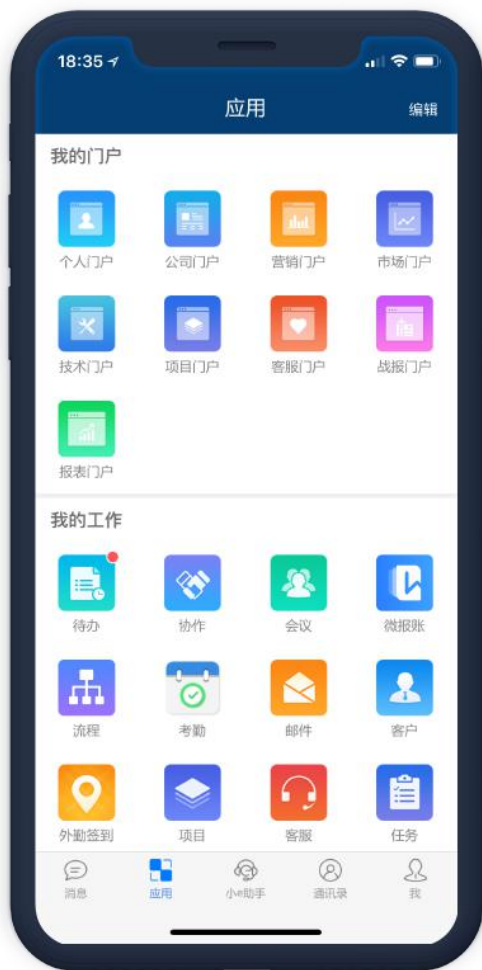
18:35

应用

编辑

我的门户

个人门户
公司门户
营销门户
市场门户
技术门户
项目门户
客服门户
战报门户
报表门户

我的工作

待办
协作
会议
微报账
流程
考勤
邮件
客户
外勤签到
项目
客服
任务

消息
应用
小e助手
通讯录
我